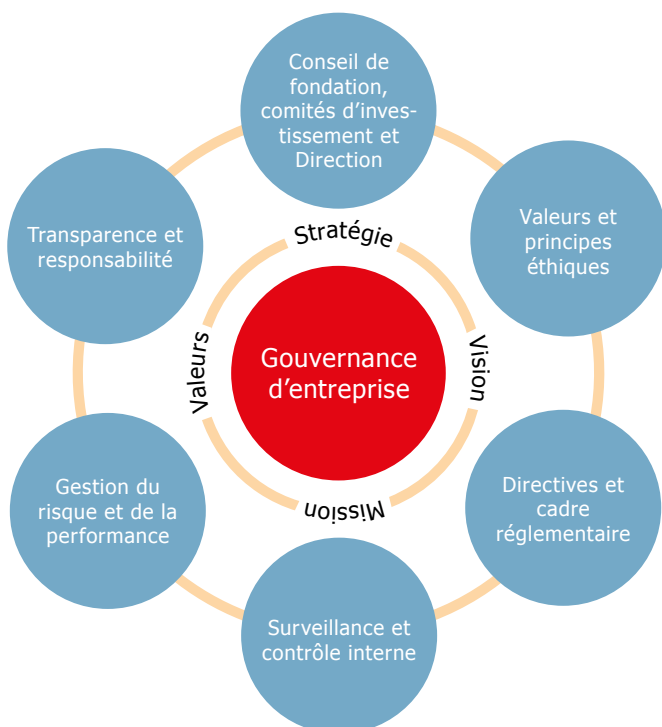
Conseil de fondation, comités d'investissement et Direction

Transparence et responsabilité

Valeurs et principes éthiques

Stratégie

Valeurs

Vision

Gouvernance d'entreprise

Mission

Gestion du risque et de la performance

Directives et cadre réglementaire

Surveillance et contrôle interne